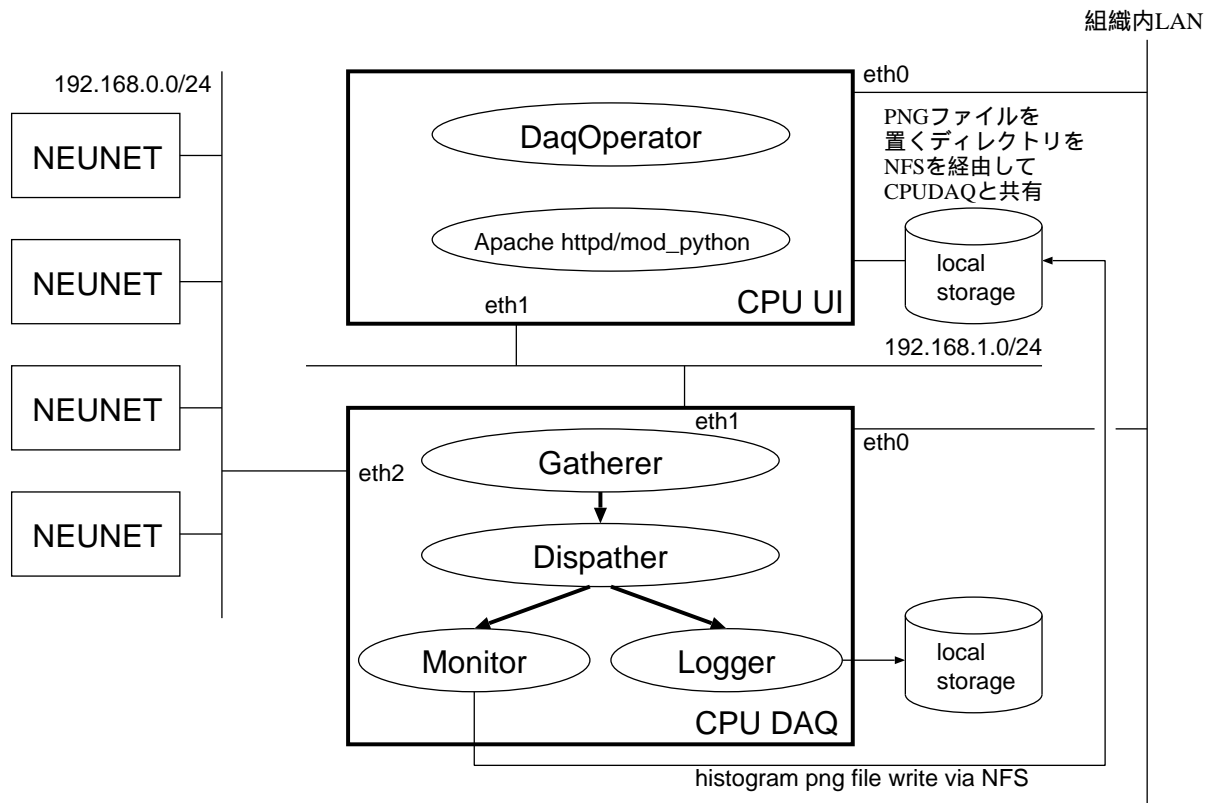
組織内LAN

192.168.0.0/24

NEUNET

NEUNET

NEUNET

NEUNET

eth0

DaqOperator

Apache httpd/mod_python

CPU UI

eth1

PNGファイルを置くディレクトリをNFSを経由してCPUDAQと共有

local storage

192.168.1.0/24

eth1

eth0

eth2

Gatherer

Dispather

Monitor

Logger

local storage

CPU DAQ

histogram png file write via NFS